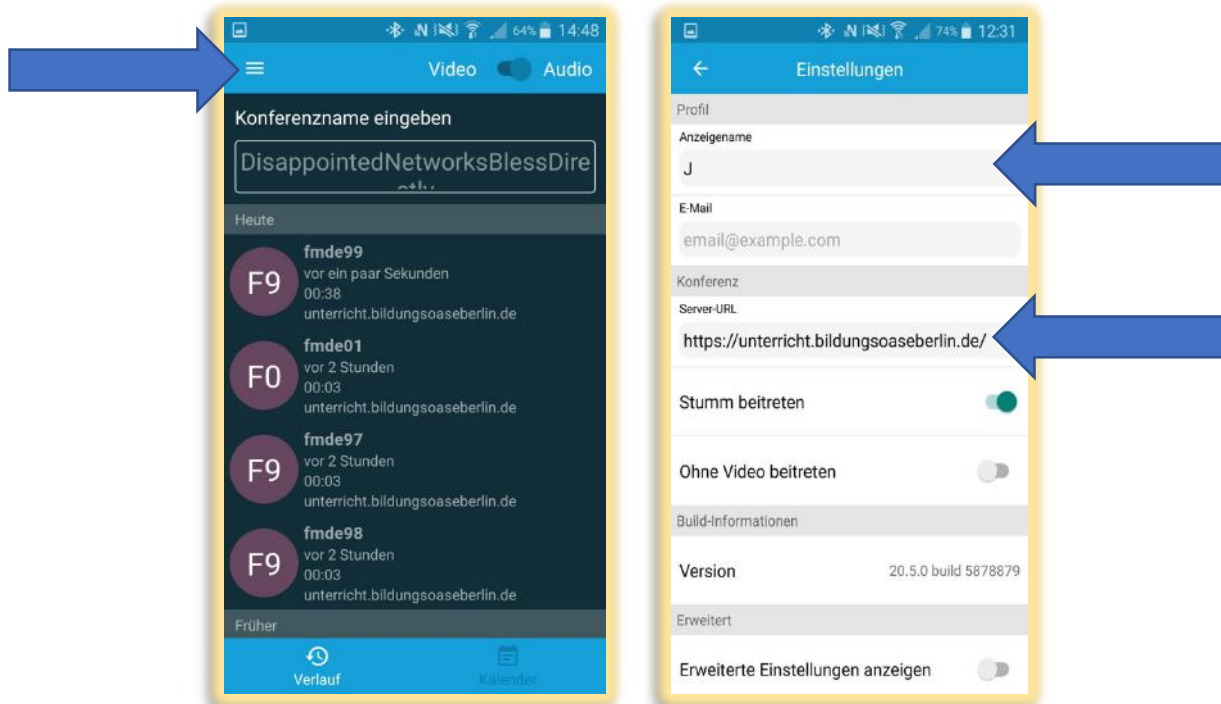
64% 14:48

Video Audio

Konferenzname eingeben

DisappointedNetworksBlessDire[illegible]

Heute

F9 fmde99
vor ein paar Sekunden
00:38
unterricht.bildungsoaseberlin.de

F0 fmde01
vor 2 Stunden
00:03
unterricht.bildungsoaseberlin.de

F9 fmde97
vor 2 Stunden
00:03
unterricht.bildungsoaseberlin.de

F9 fmde98
vor 2 Stunden
00:03
unterricht.bildungsoaseberlin.de

Früher

Verlauf Kalender

74% 12:31

Einstellungen

Profil

Anzeigename

J

E-Mail

email@example.com

Konferenz

Server-URL

https://unterricht.bildungsoaseberlin.de/

Stumm beitreten

Ohne Video beitreten

Build-Informationen

Version 20.5.0 build 5878879

Erweitert

Erweiterte Einstellungen anzeigen